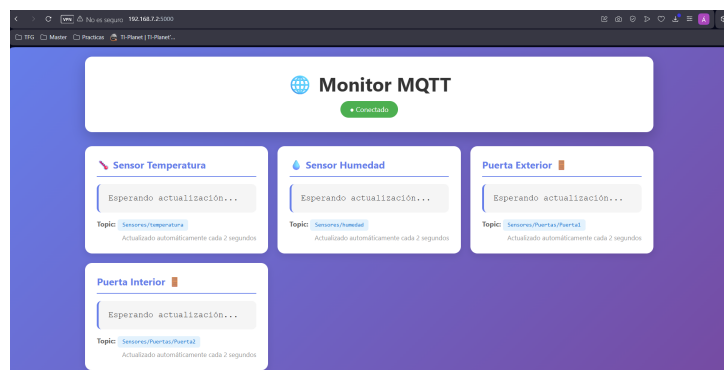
VPN No es seguro 192.168.7.2:5000

TFG Master Practicas TI-Planet | TI-Planet'...

Monitor MQTT

● Conectado

Sensor Temperatura

Esperando actualización...

Topic: Sensores/temperatura

Actualizado automáticamente cada 2 segundos

Sensor Humedad

Esperando actualización...

Topic: Sensores/humedad

Actualizado automáticamente cada 2 segundos

Puerta Exterior

Esperando actualización...

Topic: Sensores/Puertas/Puerta1

Actualizado automáticamente cada 2 segundos

Puerta Interior

Esperando actualización...

Topic: Sensores/Puertas/Puerta2

Actualizado automáticamente cada 2 segundos